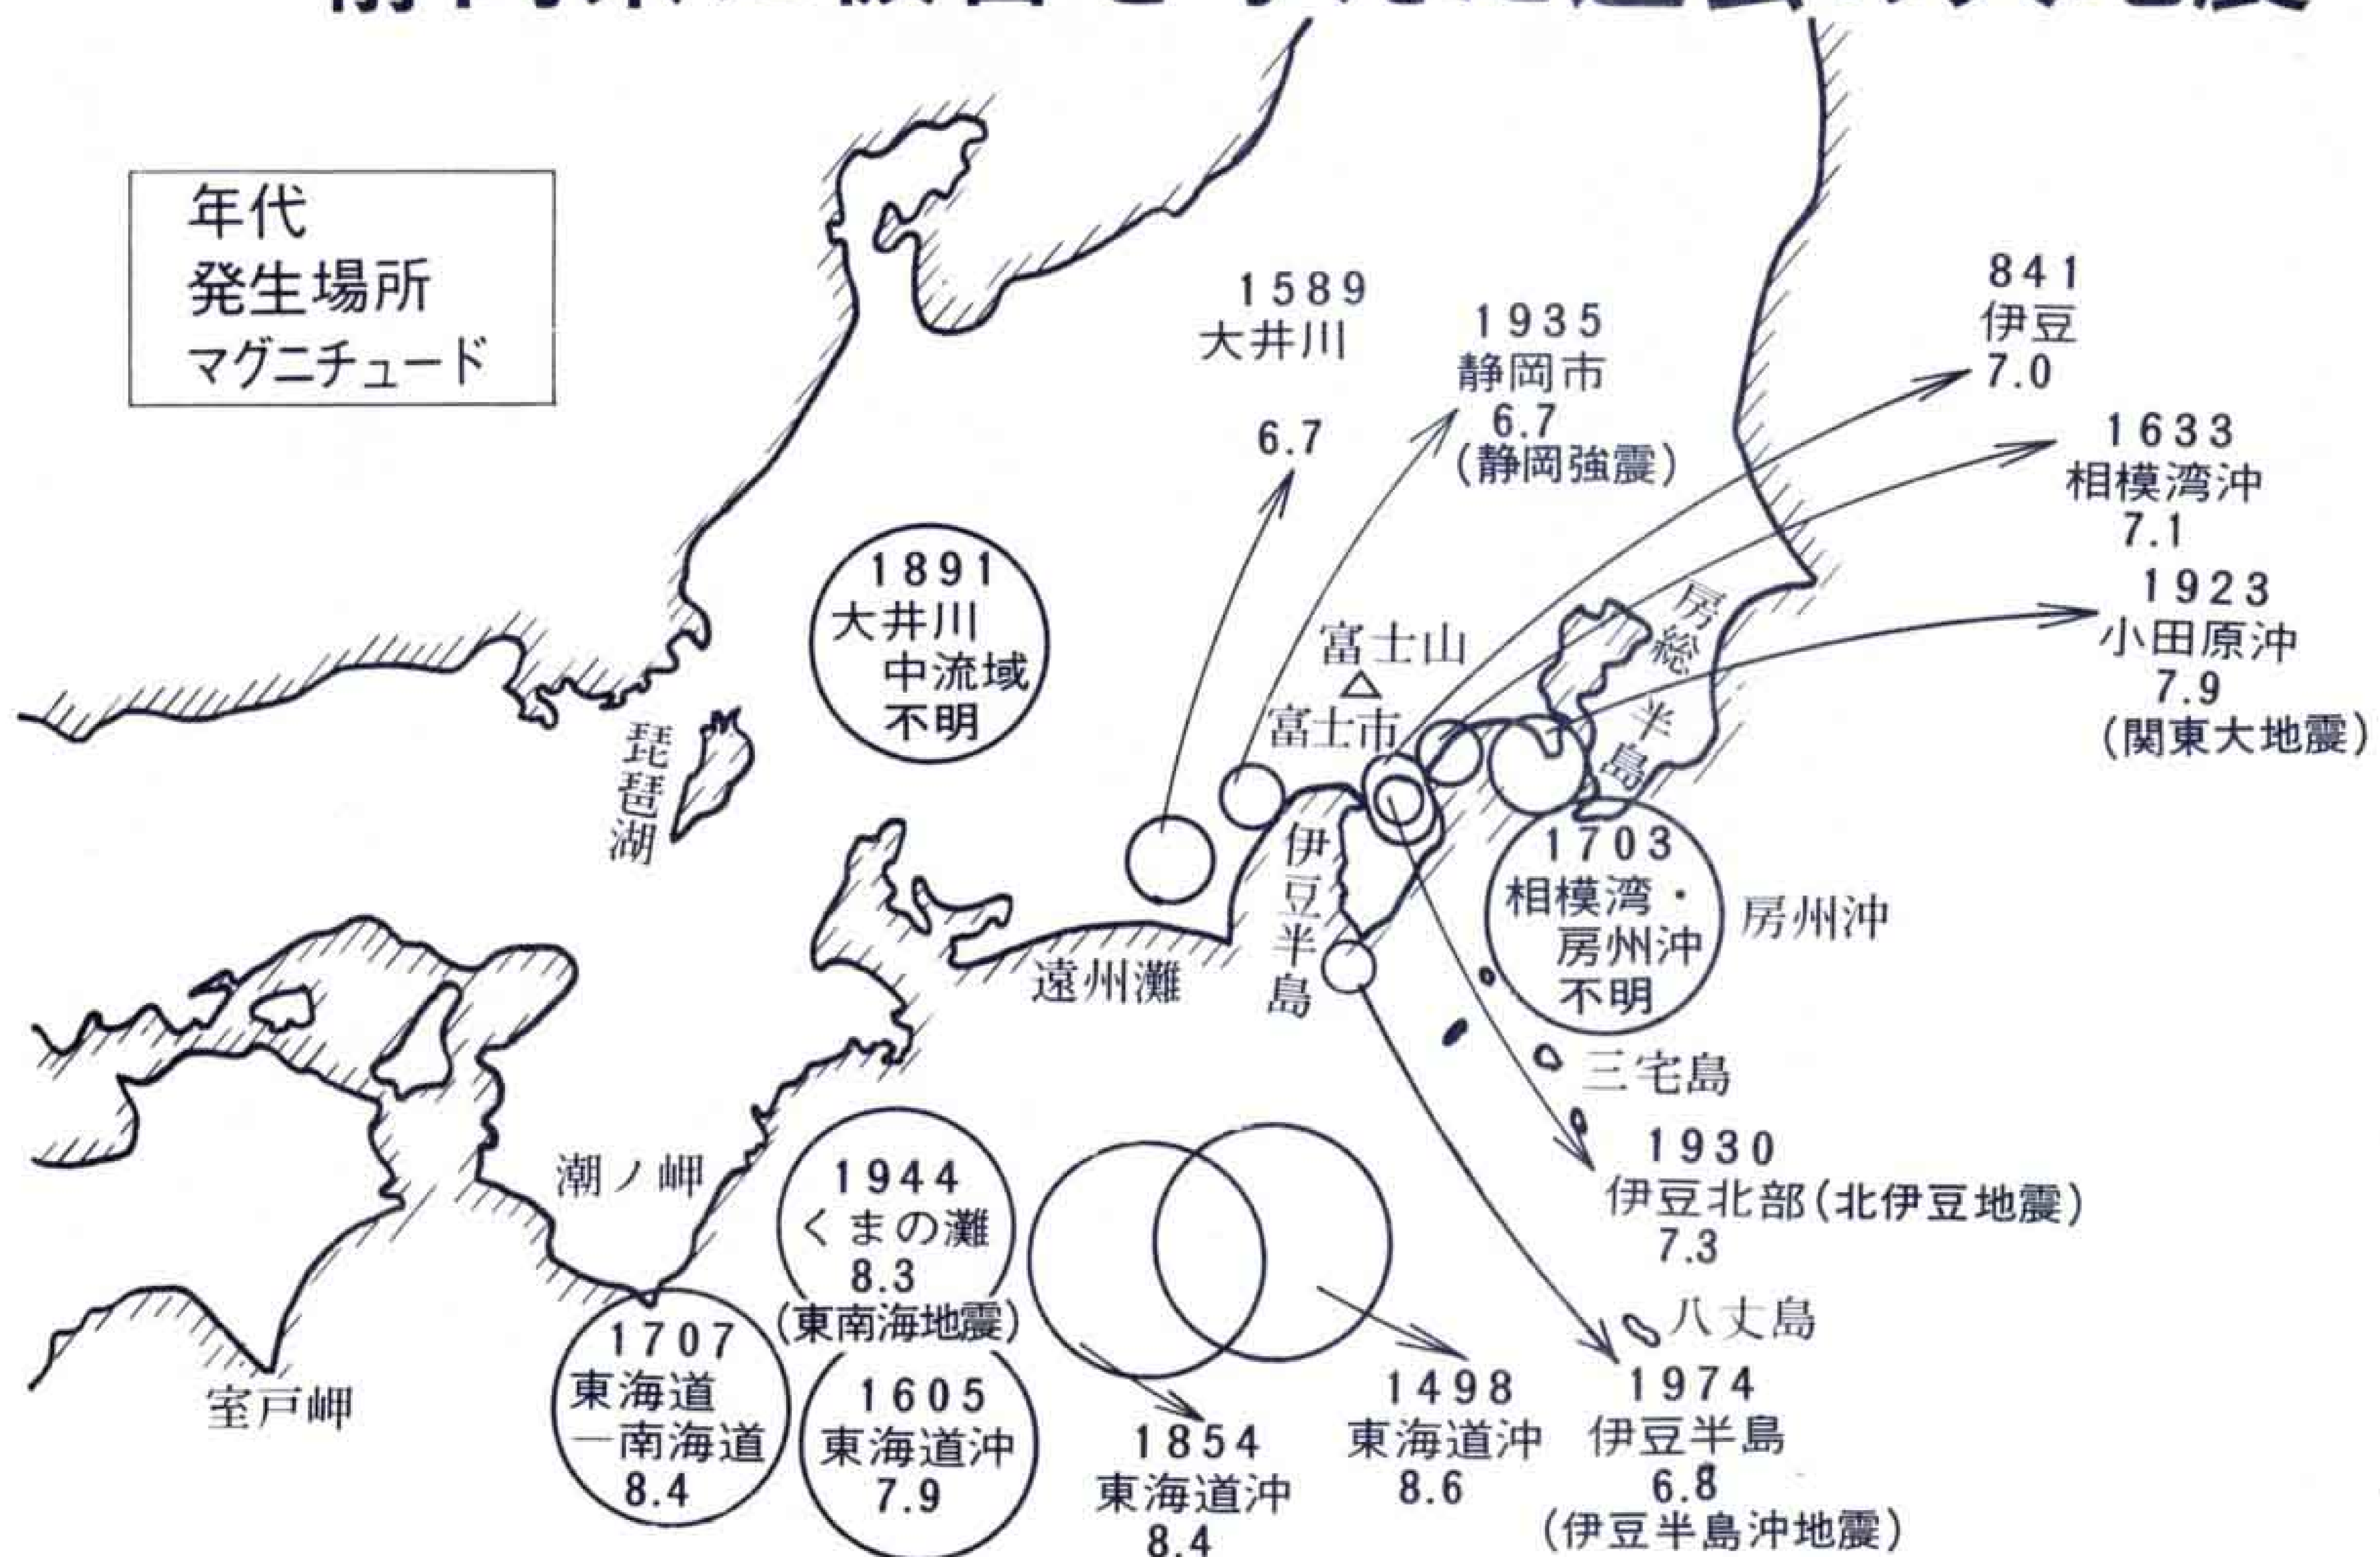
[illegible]

年代
発生場所
マグニチュード

1589
大井川
6.7

1935
静岡市
6.7
(静岡強震)

841
伊豆
7.0

1633
相模湾沖
7.1

1923
小田原沖
7.9
(関東大地震)

1891
大井川
中流域
不明

富士山
富士市

房総半島

琵琶湖

伊豆半島

遠州灘

1703
相模湾・
房州沖
不明

房州沖

三宅島

1930
伊豆北部(北伊豆地震)
7.3

八丈島

潮ノ岬

1944
くまの灘
8.3
(東南海地震)

1707
東海道
一南海道
8.4

1605
東海道沖
7.9

室戸岬

1854
東海道沖
8.4

1498
東海道沖
8.6

1974
伊豆半島
6.8
(伊豆半島沖地震)